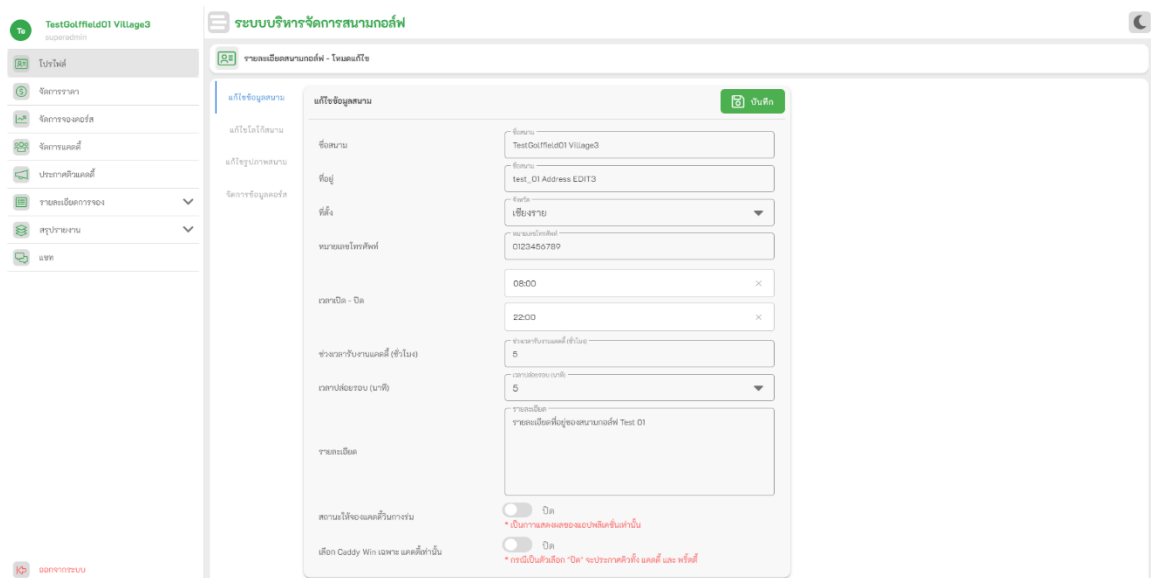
Te TestGolffield01 Village3
superadmin

โปรไฟล์
จัดการราคา
จัดการจองคอร์ส
จัดการแคดดี้
ประกาศหาแคดดี้
รายละเอียดการจอง
สรุปรายงาน
แชท

ออกจากระบบ

ระบบบริหารจัดการสนามกอล์ฟ

รายละเอียดสนามกอล์ฟ - โหมดแก้ไข

แก้ไขข้อมูลสนาม
แก้ไขโลโก้สนาม
แก้ไขรูปภาพสนาม
จัดการข้อมูลคอร์ส

แก้ไขข้อมูลสนาม
บันทึก

ชื่อสนาม
ชื่อสนาม
TestGolffield01 Village3

ที่อยู่
ที่อยู่
test_01 Address EDIT3

ที่ตั้ง
จังหวัด
เชียงราย

หมายเลขโทรศัพท์
หมายเลขโทรศัพท์
0123456789

เวลาเปิด - ปิด
08:00
22:00

ช่วงเวลารับงานแคดดี้ (ชั่วโมง)
ช่วงเวลารับงานแคดดี้ (ชั่วโมง)
5

เวลาปล่อยรอบ (นาที)
เวลาปล่อยรอบ (นาที)
5

รายละเอียด
รายละเอียด
รายละเอียดที่อยู่ของสนามกอล์ฟ Test 01

สถานะให้จองแคดดี้วันทางร่ม
ปิด
* เป็นการแสดงผลของแอปพลิเคชันเท่านั้น

เลือก Caddy Win เฉพาะ แคดดี้เท่านั้น
ปิด
* กรณีเป็นตัวเลือก "ปิด" จะประกาศหาทั้ง แคดดี้ และ ฟรีแลนซ์